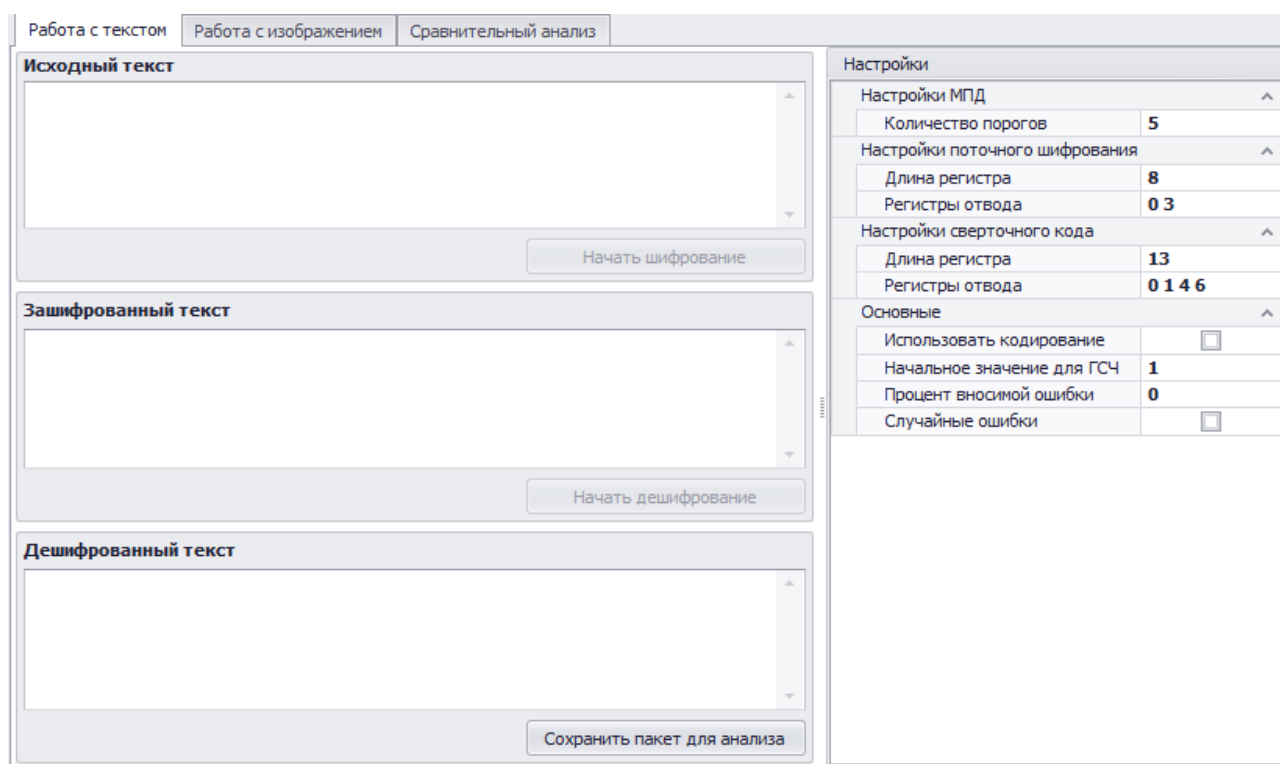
Работа с текстом | Работа с изображением | Сравнительный анализ

Исходный текст

Начать шифрование

Зашифрованный текст

Начать дешифрование

Дешифрованный текст

Сохранить пакет для анализа

Настройки

Настройки МПД

| | |
|---|---|
| Количество порогов | 5 |

Настройки поточного шифрования

| | |
|---|---|
| Длина регистра | 8 |
| Регистры отвода | 0 3 |

Настройки сверточного кода

| | |
|---|---|
| Длина регистра | 13 |
| Регистры отвода | 0 1 4 6 |

Основные

| | |
|---|---|
| Использовать кодирование | |
| Начальное значение для ГСЧ | 1 |
| Процент вносимой ошибки | 0 |
| Случайные ошибки | |